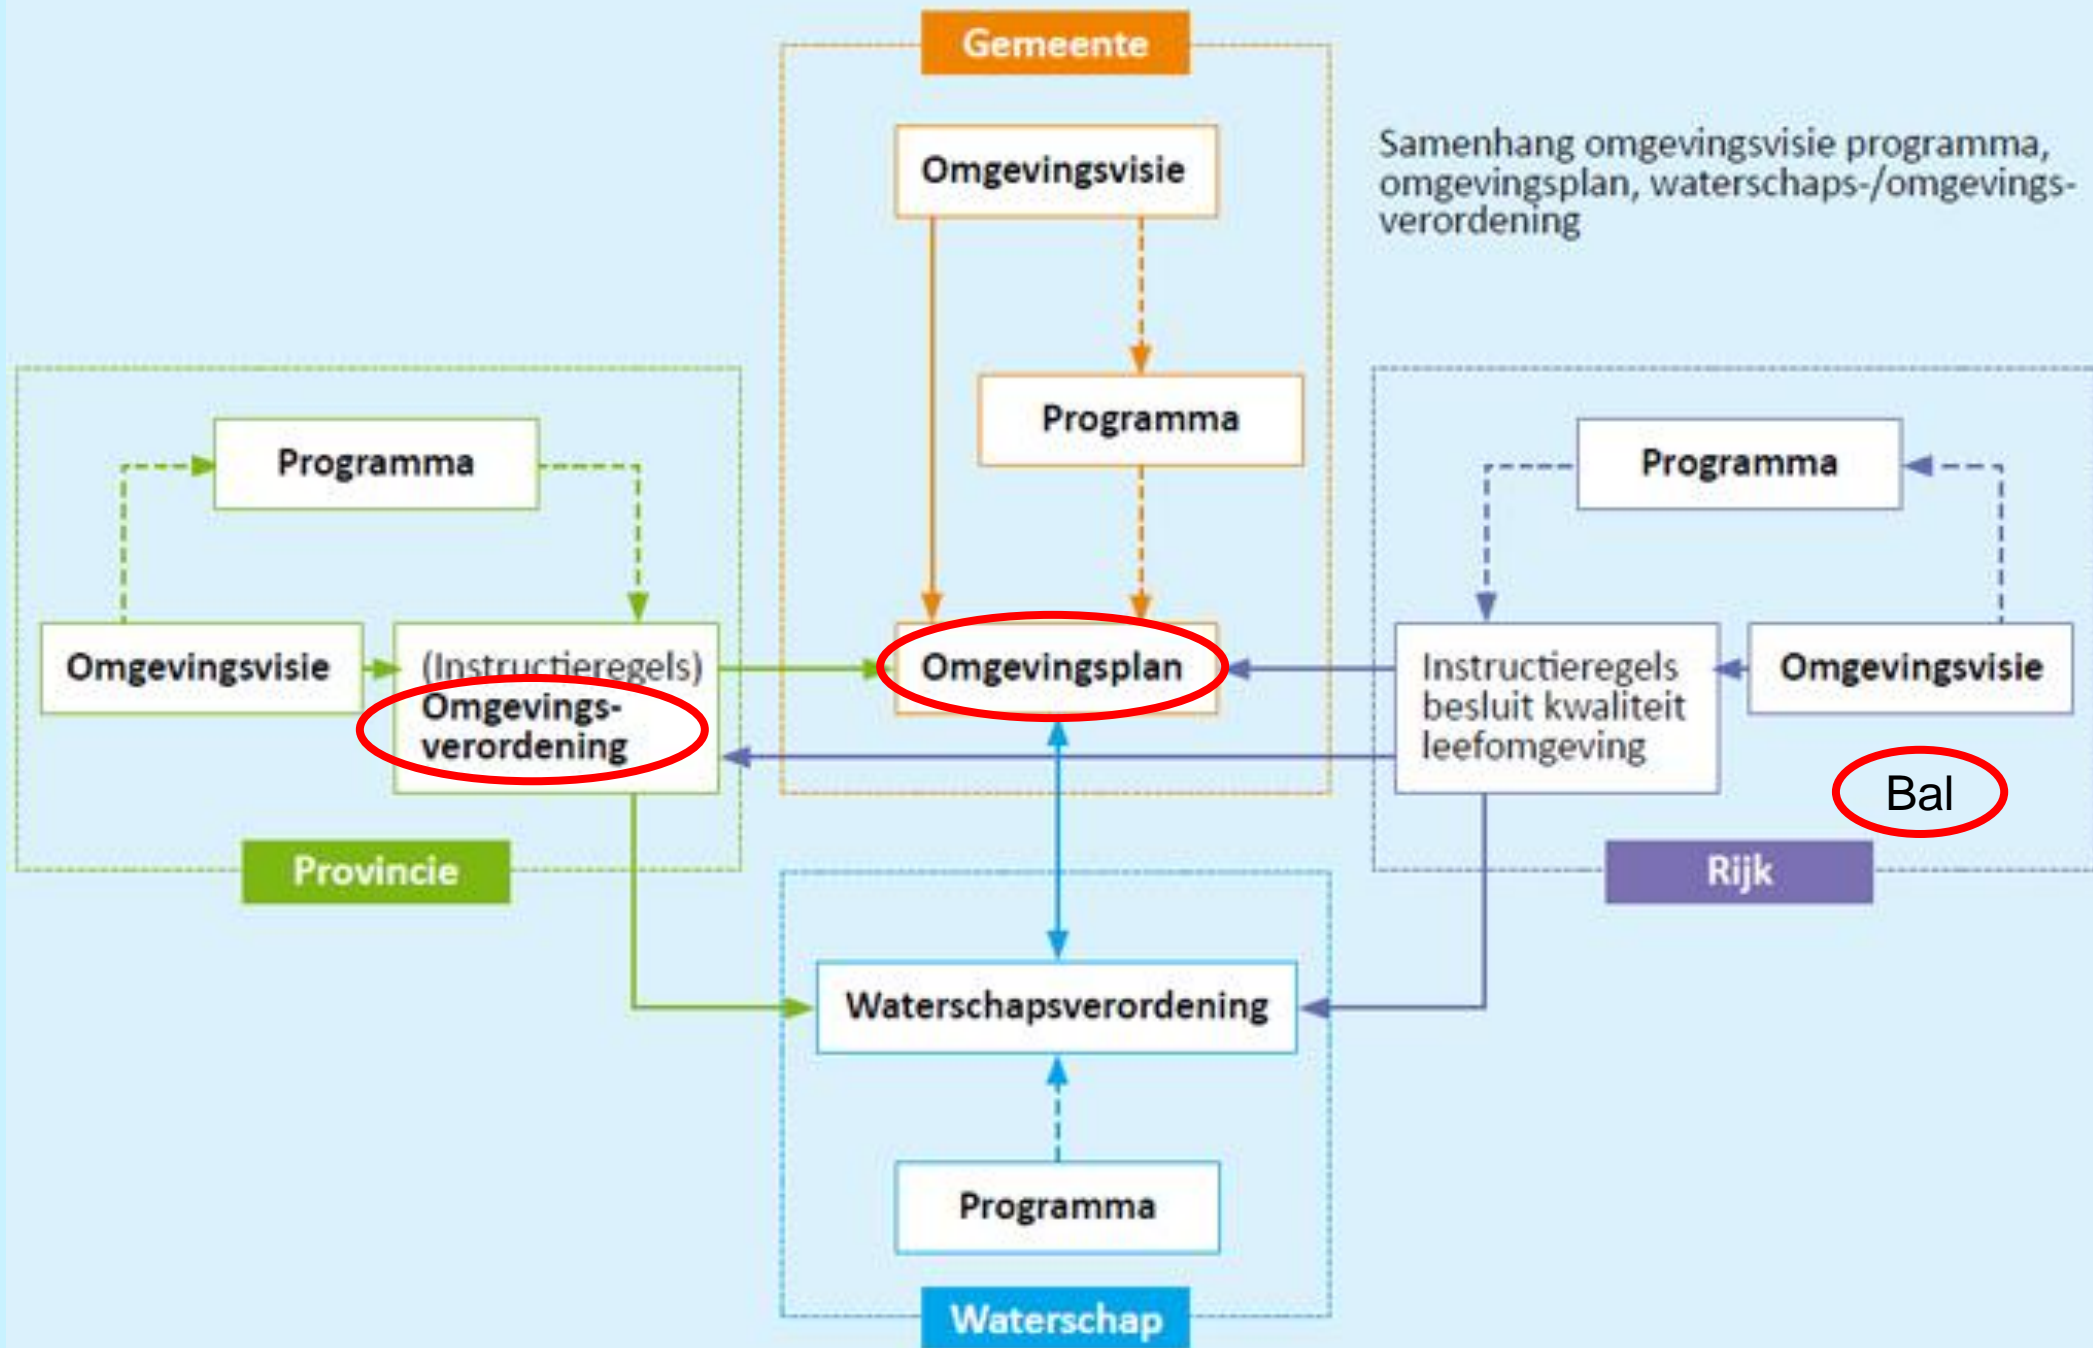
Gemeente

Samenhang omgevingsvisie programma, omgevingsplan, waterschaps-/omgevingsverordening

Omgevingsvisie

Programma

Programma

Programma

Omgevingsvisie

(Instructieregels) Omgevingsverordening

Omgevingsplan

Instructieregels besluit kwaliteit leefomgeving

Omgevingsvisie

Bal

Provincie

Rijk

Waterschapsverordening

Programma

Waterschap